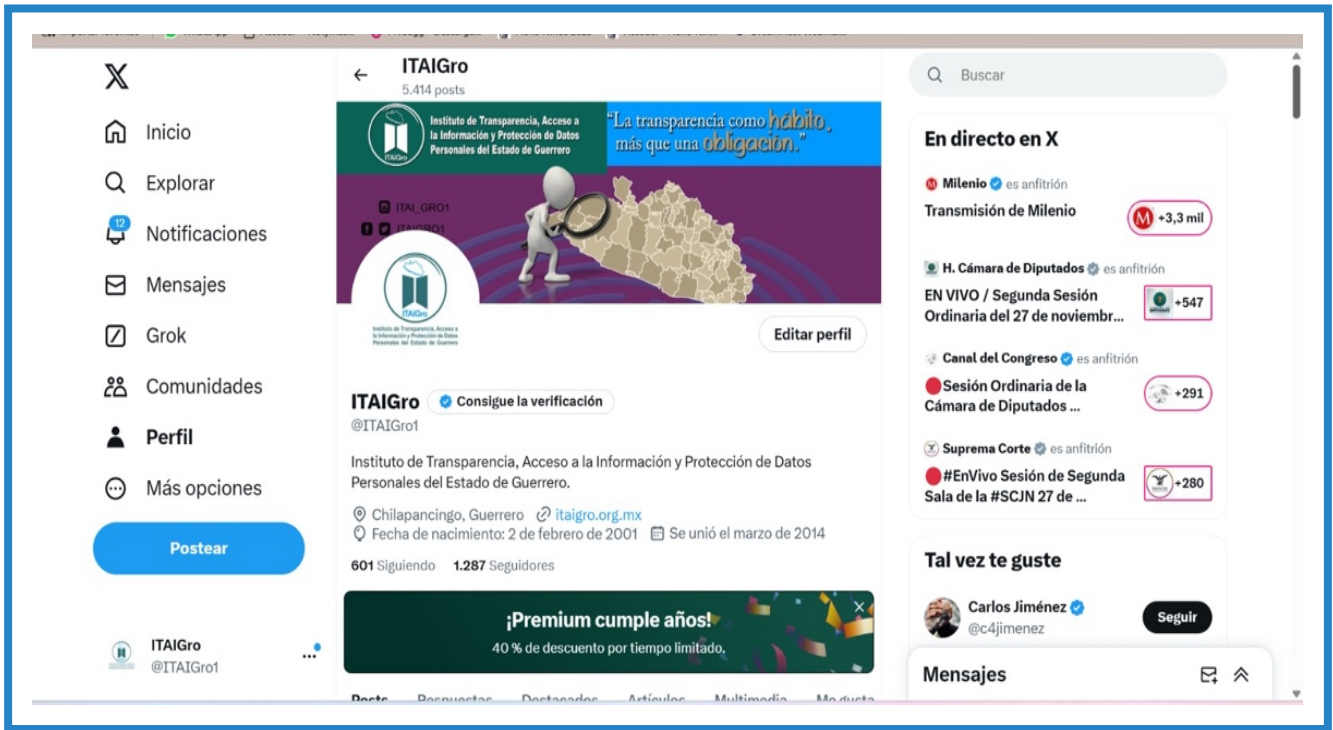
Inicio

Explorar

12
Notificaciones

Mensajes

Grok

Comunidades

Perfil

Más opciones

Postear

ITAIGro
@ITAIGro1

ITAIGro
5.414 posts

Instituto de Transparencia, Acceso a la Información y Protección de Datos Personales del Estado de Guerrero

"La transparencia como hábito, más que una obligación."

ITAI_GRO1

ITAIGro

Instituto de Transparencia, Acceso a la Información y Protección de Datos Personales del Estado de Guerrero

Editar perfil

ITAIGro Consigue la verificación
@ITAIGro1

Instituto de Transparencia, Acceso a la Información y Protección de Datos Personales del Estado de Guerrero.

Chilapancingo, Guerrero itaigro.org.mx
Fecha de nacimiento: 2 de febrero de 2001 Se unió el marzo de 2014

601 Siguiendo 1.287 Seguidores

¡Premium cumple años!
40 % de descuento por tiempo limitado.

Posts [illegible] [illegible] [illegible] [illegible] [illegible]

Buscar

En directo en X

Milenio es anfitrión
Transmisión de Milenio +3,3 mil

H. Cámara de Diputados es anfitrión
EN VIVO / Segunda Sesión Ordinaria del 27 de noviembr... +547

Canal del Congreso es anfitrión
Sesión Ordinaria de la Cámara de Diputados ... +291

Suprema Corte es anfitrión
#EnVivo Sesión de Segunda Sala de la #SCJN 27 de ... +280

Tal vez te guste

Carlos Jiménez
@c4jimenez
Seguir

Mensajes